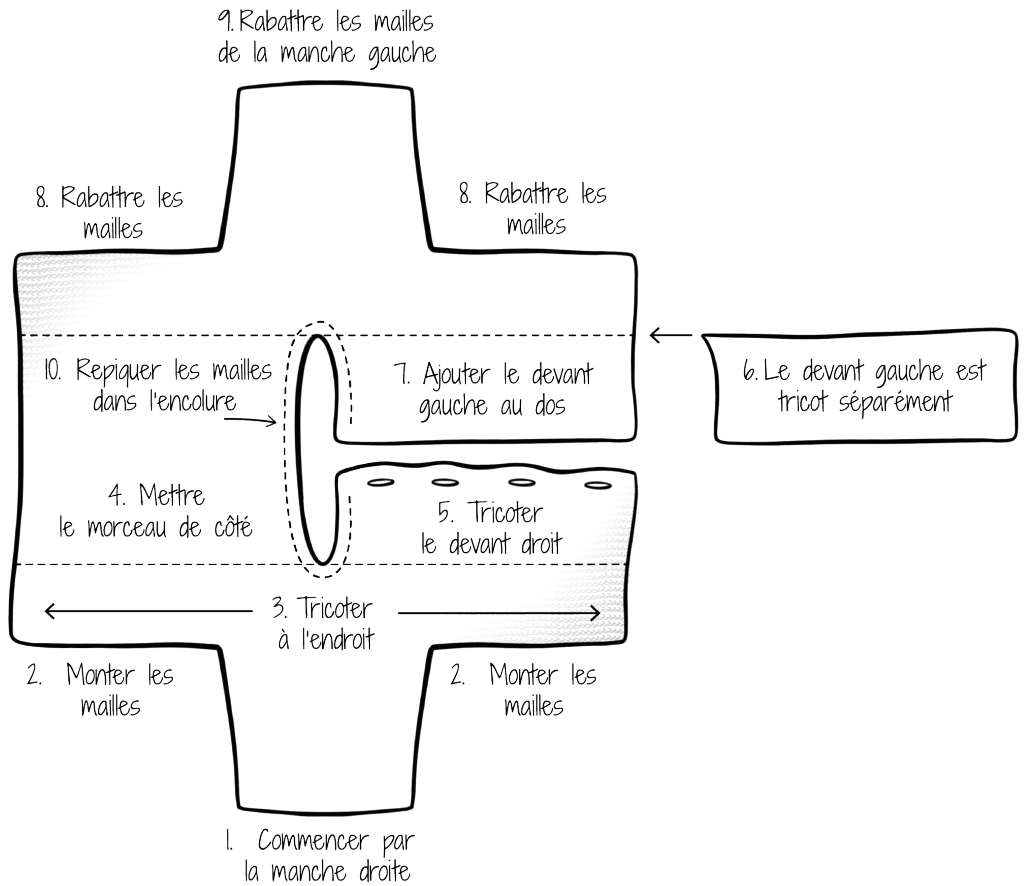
9. Rabattre les mailles de la manche gauche

8. Rabattre les mailles

8. Rabattre les mailles

10. Repiquer les mailles dans l'encolure

7. Ajouter le devant gauche au dos

6. Le devant gauche est tricot séparément

4. Mettre le morceau de côté

5. Tricoter le devant droit

3. Tricoter à l'endroit

2. Monter les mailles

2. Monter les mailles

1. Commencer par la manche droite